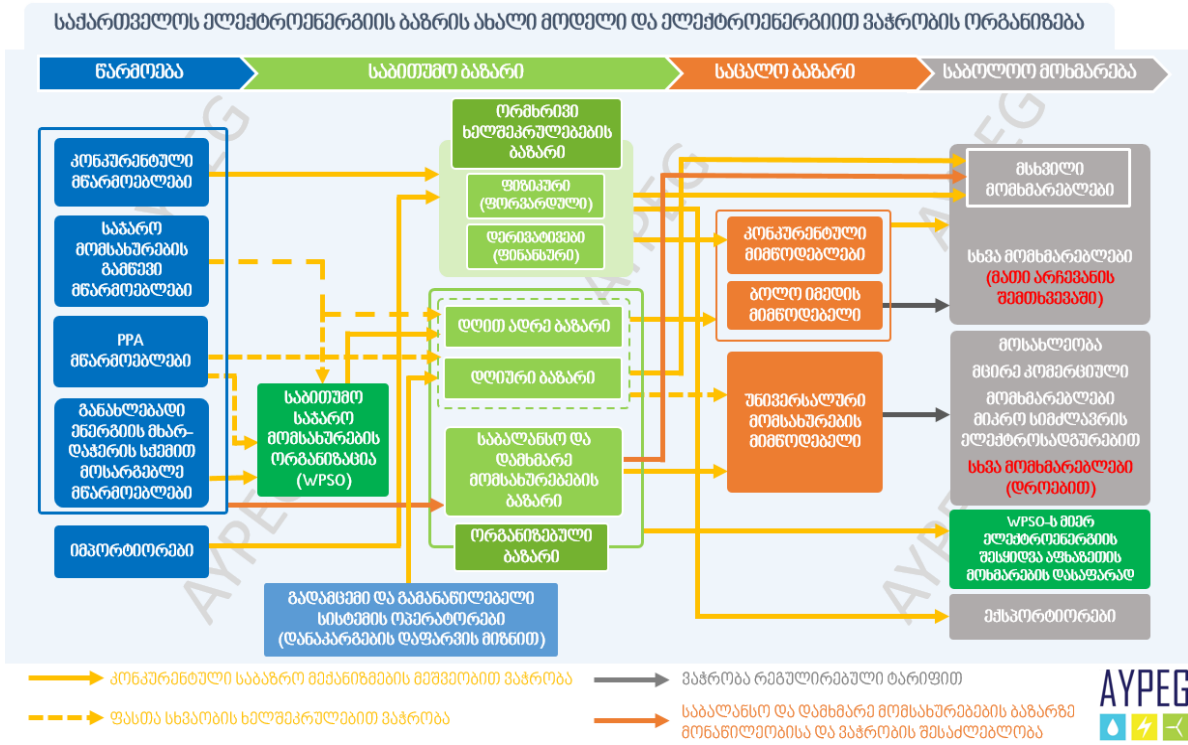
საქართველოს ელექტროენერგიის ბაზრის ახალი მოდელი და ელექტროენერგიით ვაჭრობის ორგანიზება

წარმოება
საბითუმო ბაზარი
საცალო ბაზარი
საბოლოო მოხმარება

კონკურენტული მწარმოებლები

საჯარო მომსახურების გამწევი მწარმოებლები

PPA მწარმოებლები

განახლებადი ენერგიის მხარდაჭერის სქემით მოსარგებლე მწარმოებლები

იმპორტიორები

საბითუმო საჯარო მომსახურების ორგანიზაცია (WPSO)

ორმხრივი ხელშეკრულებების ბაზარი

ფიზიკური (ფორვარდული)

დერივატივები (ფინანსური)

დღით ადრე ბაზარი

დღიური ბაზარი

საბალანსო და დამხმარე მომსახურებების ბაზარი

ორგანიზებული ბაზარი

გადამცემი და გამანაწილებელი სისტემის ოპერატორები (დანაკარგების დაფარვის მიზნით)

კონკურენტული მიმწოდებლები

ბოლო იმედის მიმწოდებელი

უნივერსალური მომსახურების მიმწოდებელი

მსხვილი მომხმარებლები

სხვა მომხმარებლები (მათი არჩევანის შემთხვევაში)

მოსახლეობა
მცირე კომერციული მომხმარებლები
მიკრო სიმძლავრის ელექტროსადგურებით
სხვა მომხმარებლები (დროებით)

WPSO-ს მიერ ელექტროენერგიის შესყიდვა აქსაზეთის მომხმარების დასაფარად

ექსპორტიორები

AYPEG

კონკურენტული საბაზრო მექანიზმების მეშვეობით ვაჭრობა

ფასთა სხვაობის ხელშეკრულებით ვაჭრობა

ვაჭრობა რეგულირებული ტარიფით

საბალანსო და დამხმარე მომსახურებების ბაზარზე მონაწილეობისა და ვაჭრობის შესაძლებლობა

AYPEG